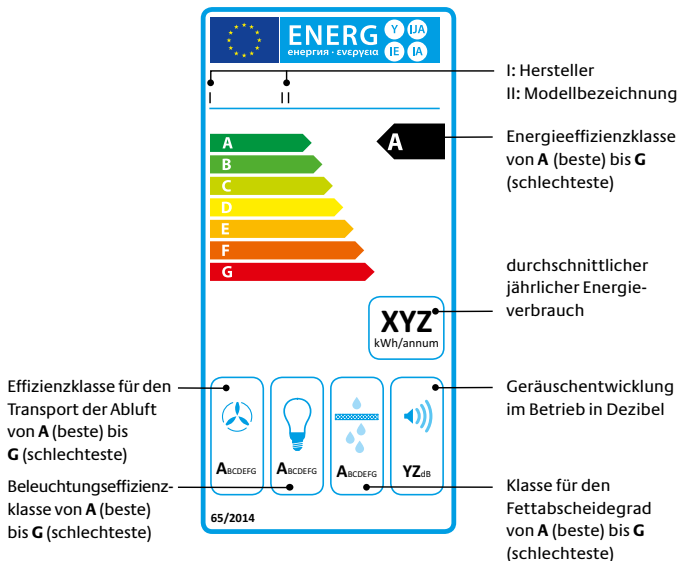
ENERG Y IJA IE IA
енергия · ενεργεια

I II

I: Hersteller
II: Modellbezeichnung

A
B
C
D
E
F
G

A

Energieeffizienzklasse von **A** (beste) bis **G** (schlechteste)

durchschnittlicher jährlicher Energieverbrauch

XYZ
kWh/annum

Effizienzklasse für den Transport der Abluft von **A** (beste) bis **G** (schlechteste)

Geräuschentwicklung im Betrieb in Dezibel

$A_{BCDEFG}$ $A_{BCDEFG}$ $A_{BCDEFG}$ $YZ_{dB}$

Beleuchtungseffizienzklasse von **A** (beste) bis **G** (schlechteste)

65/2014

Klasse für den Fettabscheidegrad von **A** (beste) bis **G** (schlechteste)